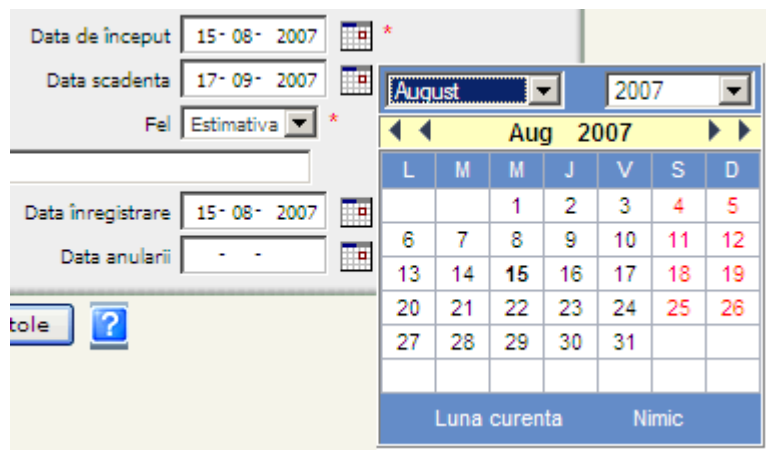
Data de început 15 - 08 - 2007 *

Data scadenta 17 - 09 - 2007

Fel Estimativa *

Data înregistrare 15 - 08 - 2007

Data anularii - -

tole ?

August 2007

Aug 2007

| L | M | M | J | V | S | D |
|---|---|---|---|---|---|---|
| | | 1 | 2 | 3 | 4 | 5 |
| 6 | 7 | 8 | 9 | 10 | 11 | 12 |
| 13 | 14 | 15 | 16 | 17 | 18 | 19 |
| 20 | 21 | 22 | 23 | 24 | 25 | 26 |
| 27 | 28 | 29 | 30 | 31 | | |
| | | | | | | |

Luna curenta Nimic